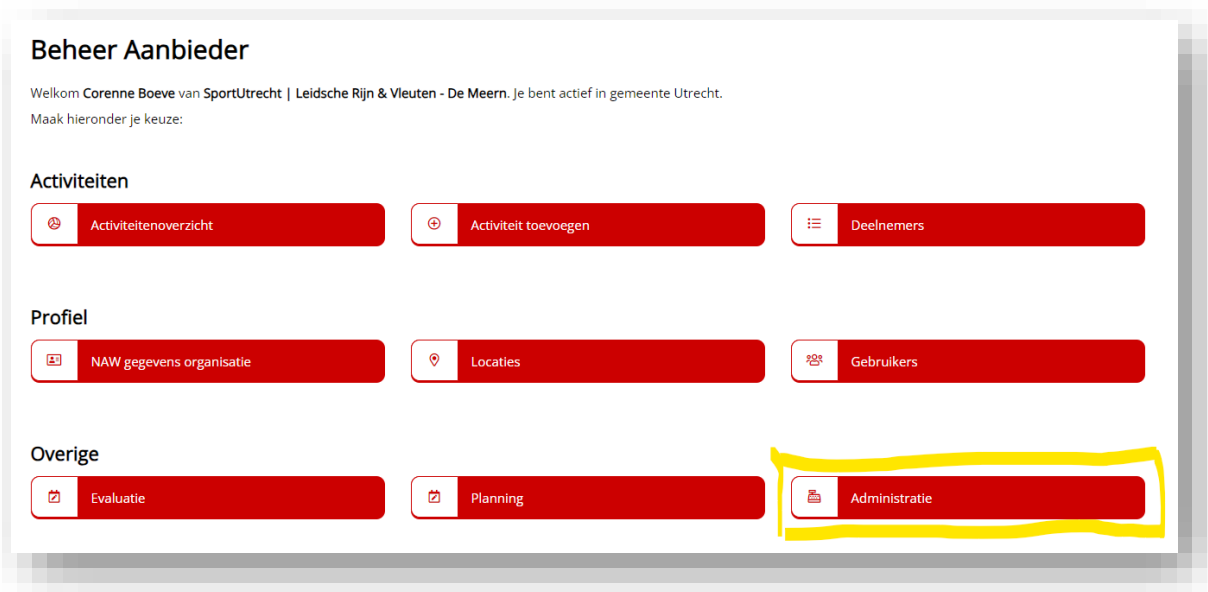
Beheer Aanbieder

Welkom **Corenne Boeve** van **SportUtrecht | Leidsche Rijn & Vleuten - De Meern**. Je bent actief in gemeente Utrecht.
Maak hieronder je keuze:

Activiteiten

Activiteitenoverzicht

Activiteit toevoegen

Deelnemers

Profiel

NAW gegevens organisatie

Locaties

Gebruikers

Overige

Evaluatie

Planning

Administratie